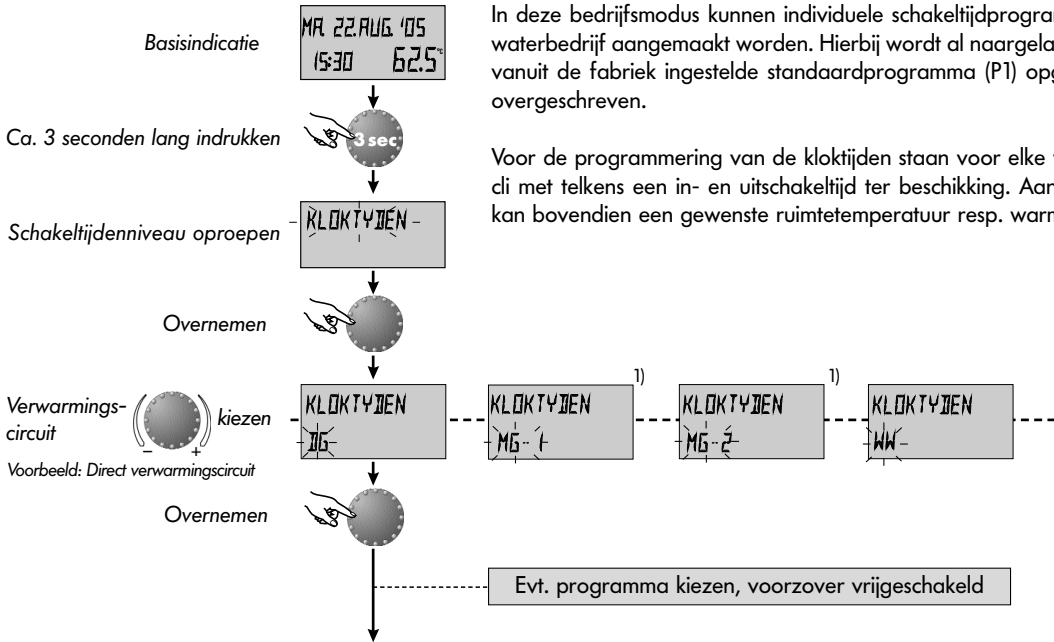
Basisindicatie

MA. 22.AUG. '05
15:30 62.5°C

Ca. 3 seconden lang indrukken

3 sec

Schakeltijdenniveau oproepen

KLOKTYDEN

Overnemen

Verwarmings-circuit

kiezen

–

+

Voorbeeld: Direct verwarmingscircuit

KLOKTYDEN
DG

1)

KLOKTYDEN
MG 1

1)

KLOKTYDEN
MG 2

KLOKTYDEN
WW

Overnemen

Evt. programma kiezen, voorzover vrijgeschakeld

In deze bedrijfsmodus kunnen individuele schakeltijdprogram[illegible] waterbedrijf aangemaakt worden. Hierbij wordt al naargela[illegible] vanuit de fabriek ingestelde standaardprogramma (P1) op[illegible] overgeschreven.

Voor de programmering van de kloktijden staan voor elke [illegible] cli met telkens een in- en uitschakeltijd ter beschikking. Aan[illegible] kan bovendien een gewenste ruimtetemperatuur resp. warm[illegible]